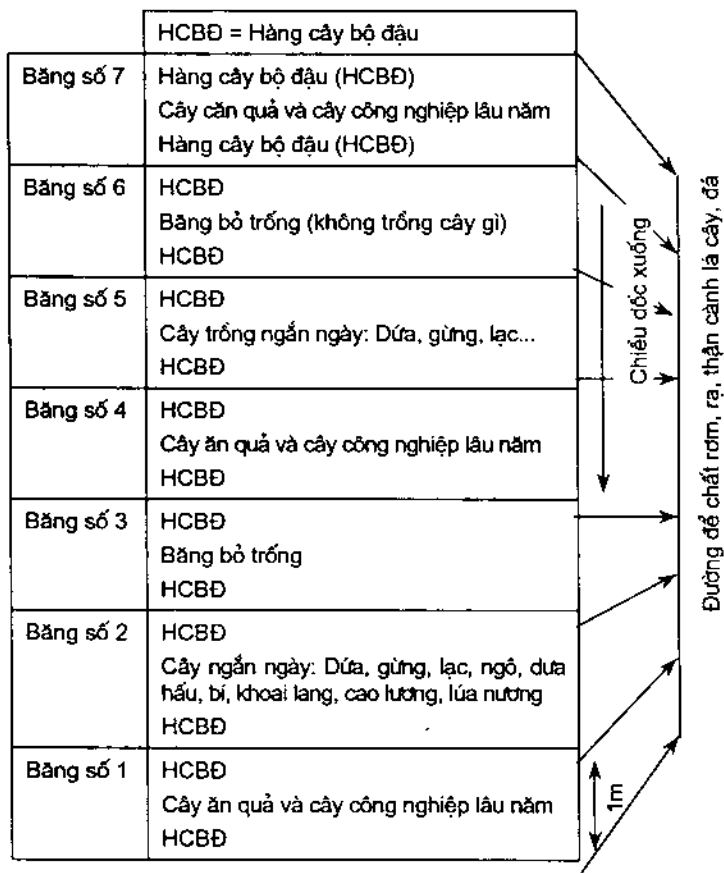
| | HCBĐ = Hàng cây bộ đậu |
|---|---|
| Băng số 7 | Hàng cây bộ đậu (HCBĐ)<br>Cây căn quả và cây công nghiệp lâu năm<br>Hàng cây bộ đậu (HCBĐ) |
| Băng số 6 | HCBĐ<br>Băng bỏ trống (không trồng cây gì)<br>HCBĐ |
| Băng số 5 | HCBĐ<br>Cây trồng ngắn ngày: Dứa, gừng, lạc...<br>HCBĐ |
| Băng số 4 | HCBĐ<br>Cây ăn quả và cây công nghiệp lâu năm<br>HCBĐ |
| Băng số 3 | HCBĐ<br>Băng bỏ trống<br>HCBĐ |
| Băng số 2 | HCBĐ<br>Cây ngắn ngày: Dứa, gừng, lạc, ngô, dưa hấu, bí, khoai lang, cao lương, lúa nương<br>HCBĐ |
| Băng số 1 | HCBĐ<br>Cây ăn quả và cây công nghiệp lâu năm<br>HCBĐ |

Chiều dốc xuống

1m

Đường để chất rơm, rạ, thân cành lá cây, đá